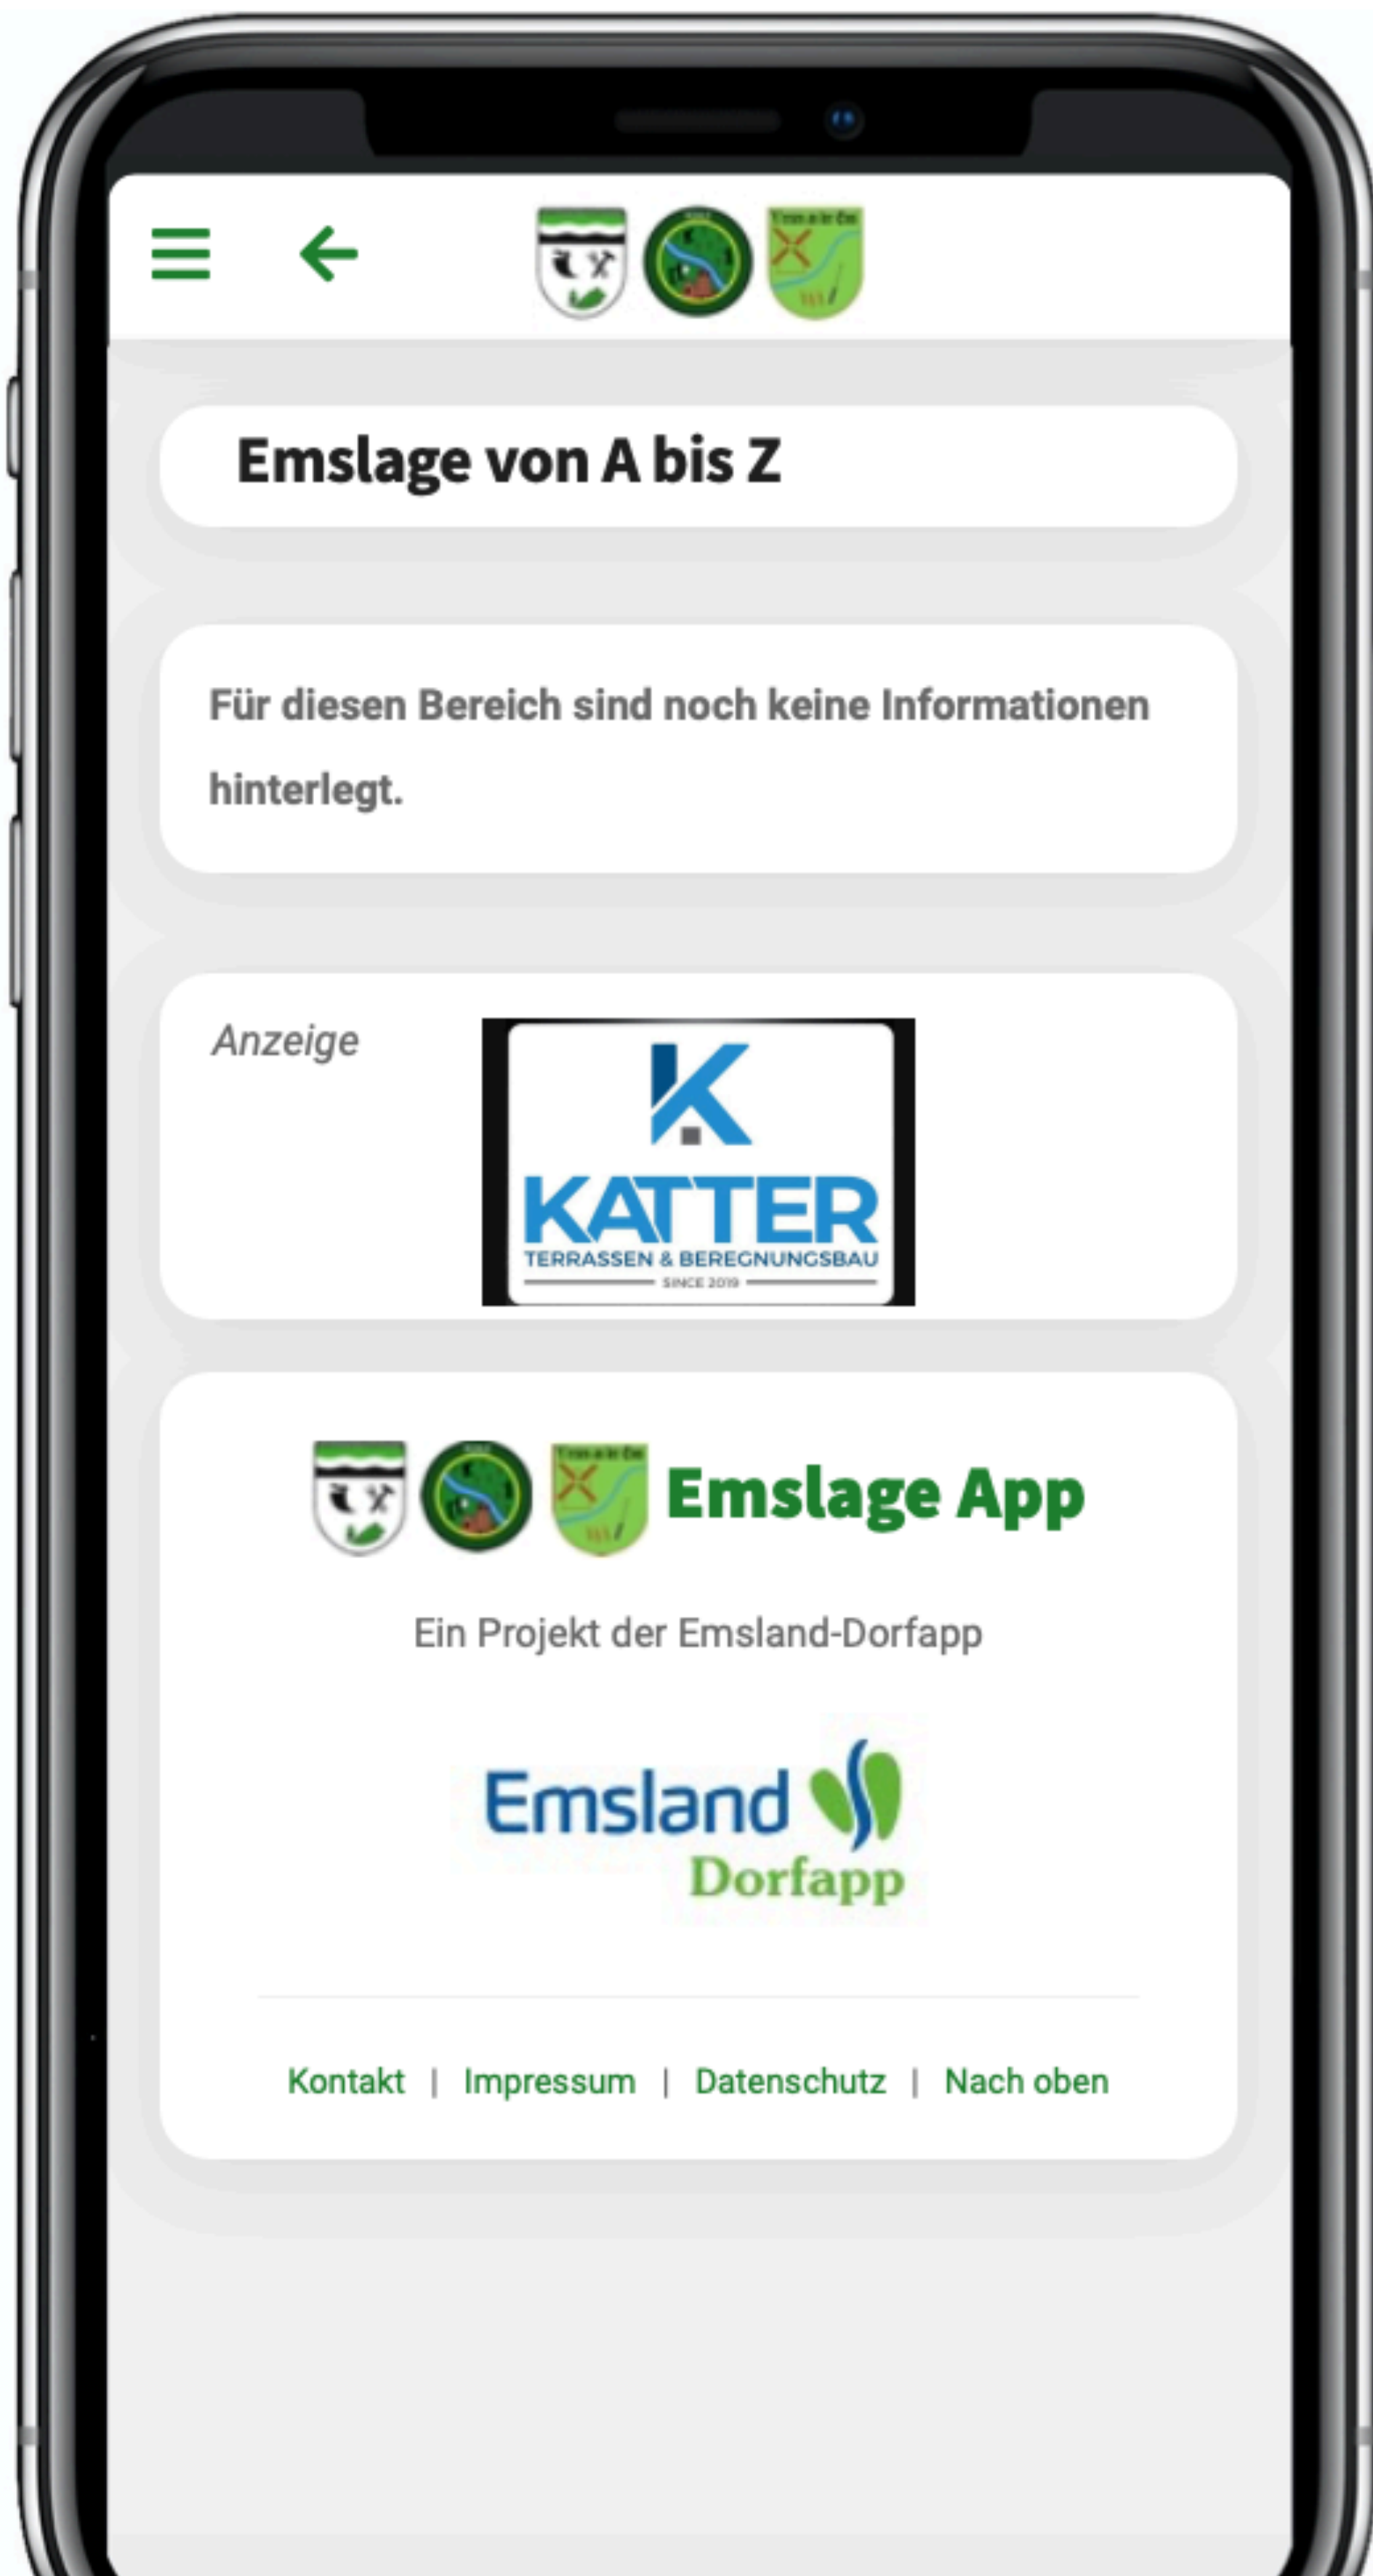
Emslage von A bis Z

Für diesen Bereich sind noch keine Informationen hinterlegt.

Anzeige

K
KATTER
TERRASSEN & BEREGNUNGSBAU
SINCE 2019

Emslage App

Ein Projekt der Emsland-Dorfapp

Emsland
Dorfapp

Kontakt | Impressum | Datenschutz | Nach oben